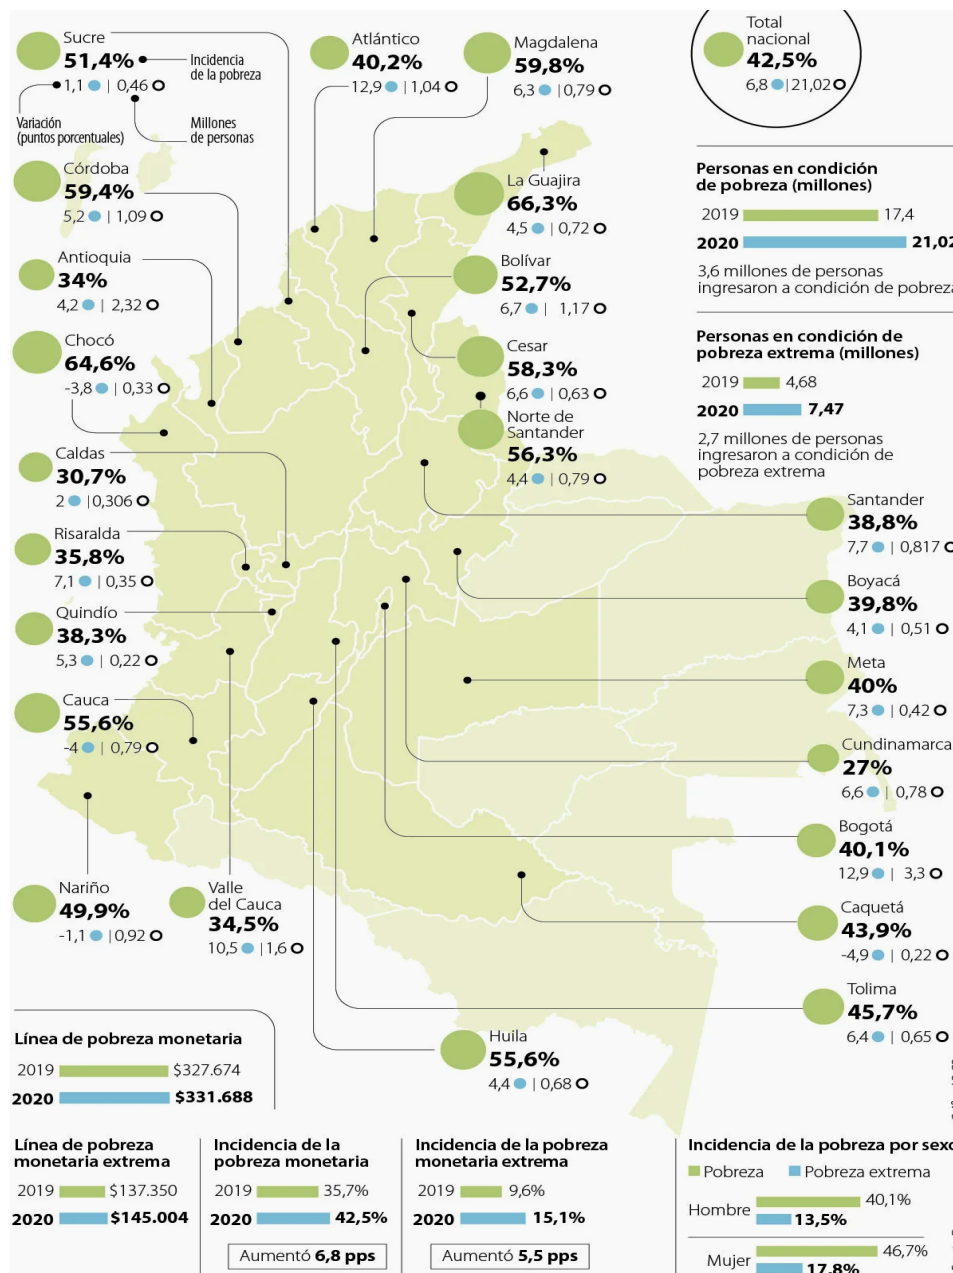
Sucre
51,4%
Incidencia de la pobreza
1,1 | 0,46
Variación (puntos porcentuales)
Millones de personas

Atlántico
40,2%
12,9 | 1,04

Magdalena
59,8%
6,3 | 0,79

Total nacional
42,5%
6,8 | 21,02

Córdoba
59,4%
5,2 | 1,09

La Guajira
66,3%
4,5 | 0,72

Personas en condición de pobreza (millones)
2019 17,4
2020 21,0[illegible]
3,6 millones de personas ingresaron a condición de pobreza

Antioquia
34%
4,2 | 2,32

Bolívar
52,7%
6,7 | 1,17

Chocó
64,6%
-3,8 | 0,33

Cesar
58,3%
6,6 | 0,63

Personas en condición de pobreza extrema (millones)
2019 4,68
2020 7,47
2,7 millones de personas ingresaron a condición de pobreza extrema

Norte de Santander
56,3%
4,4 | 0,79

Caldas
30,7%
2 | 0,306

Santander
38,8%
7,7 | 0,817

Risaralda
35,8%
7,1 | 0,35

Boyacá
39,8%
4,1 | 0,51

Quindío
38,3%
5,3 | 0,22

Meta
40%
7,3 | 0,42

Cauca
55,6%
-4 | 0,79

Cundinamarca
27%
6,6 | 0,78

Bogotá
40,1%
12,9 | 3,3

Nariño
49,9%
-1,1 | 0,92

Valle del Cauca
34,5%
10,5 | 1,6

Caquetá
43,9%
-4,9 | 0,22

Tolima
45,7%
6,4 | 0,65

Línea de pobreza monetaria
2019 $327.674
2020 $331.688

Huila
55,6%
4,4 | 0,68

Línea de pobreza monetaria extrema
2019 $137.350
2020 $145.004

Incidencia de la pobreza monetaria
2019 35,7%
2020 42,5%
Aumentó 6,8 pps

Incidencia de la pobreza monetaria extrema
2019 9,6%
2020 15,1%
Aumentó 5,5 pps

Incidencia de la pobreza por sex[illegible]
Pobreza Pobreza extrema
Hombre 40,1% 13,5%
Mujer 46,7% 17,8%